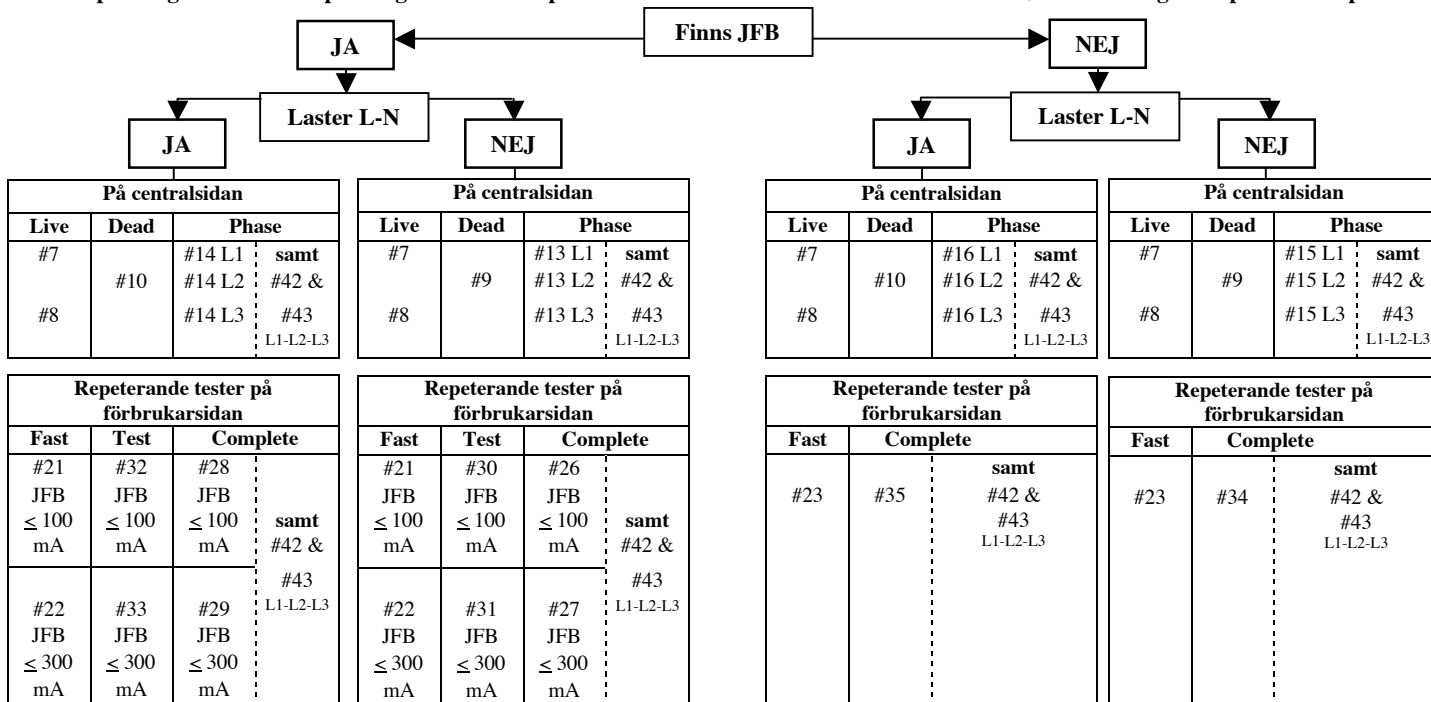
Finns JFB

JA

NEJ

Laster L-N

JA

NEJ

Laster L-N

JA

NEJ

| På centralsidan | | | |
|---|---|---|---|
| Live | Dead | Phase | |
| #7 | | #14 L1 | samt |
| | #10 | #14 L2 | #42 & |
| #8 | | #14 L3 | #43 L1-L2-L3 |

| På centralsidan | | | |
|---|---|---|---|
| Live | Dead | Phase | |
| #7 | | #13 L1 | samt |
| | #9 | #13 L2 | #42 & |
| #8 | | #13 L3 | #43 L1-L2-L3 |

| På centralsidan | | | |
|---|---|---|---|
| Live | Dead | Phase | |
| #7 | | #16 L1 | samt |
| | #10 | #16 L2 | #42 & |
| #8 | | #16 L3 | #43 L1-L2-L3 |

| På centralsidan | | | |
|---|---|---|---|
| Live | Dead | Phase | |
| #7 | | #15 L1 | samt |
| | #9 | #15 L2 | #42 & |
| #8 | | #15 L3 | #43 L1-L2-L3 |

| Repeterande tester på förbrukarsidan | | | |
|---|---|---|---|
| Fast | Test | Complete | |
| #21 JFB $\leq 100$ mA | #32 JFB $\leq 100$ mA | #28 JFB $\leq 100$ mA | samt #42 & #43 L1-L2-L3 |
| #22 JFB $\leq 300$ mA | #33 JFB $\leq 300$ mA | #29 JFB $\leq 300$ mA | |

| Repeterande tester på förbrukarsidan | | | |
|---|---|---|---|
| Fast | Test | Complete | |
| #21 JFB $\leq 100$ mA | #30 JFB $\leq 100$ mA | #26 JFB $\leq 100$ mA | samt #42 & #43 L1-L2-L3 |
| #22 JFB $\leq 300$ mA | #31 JFB $\leq 300$ mA | #27 JFB $\leq 300$ mA | |

| Repeterande tester på förbrukarsidan | | |
|---|---|---|
| Fast | Complete | |
| #23 | #35 | samt #42 & #43 L1-L2-L3 |

| Repeterande tester på förbrukarsidan | | |
|---|---|---|
| Fast | Complete | |
| #23 | #34 | samt #42 & #43 L1-L2-L3 |